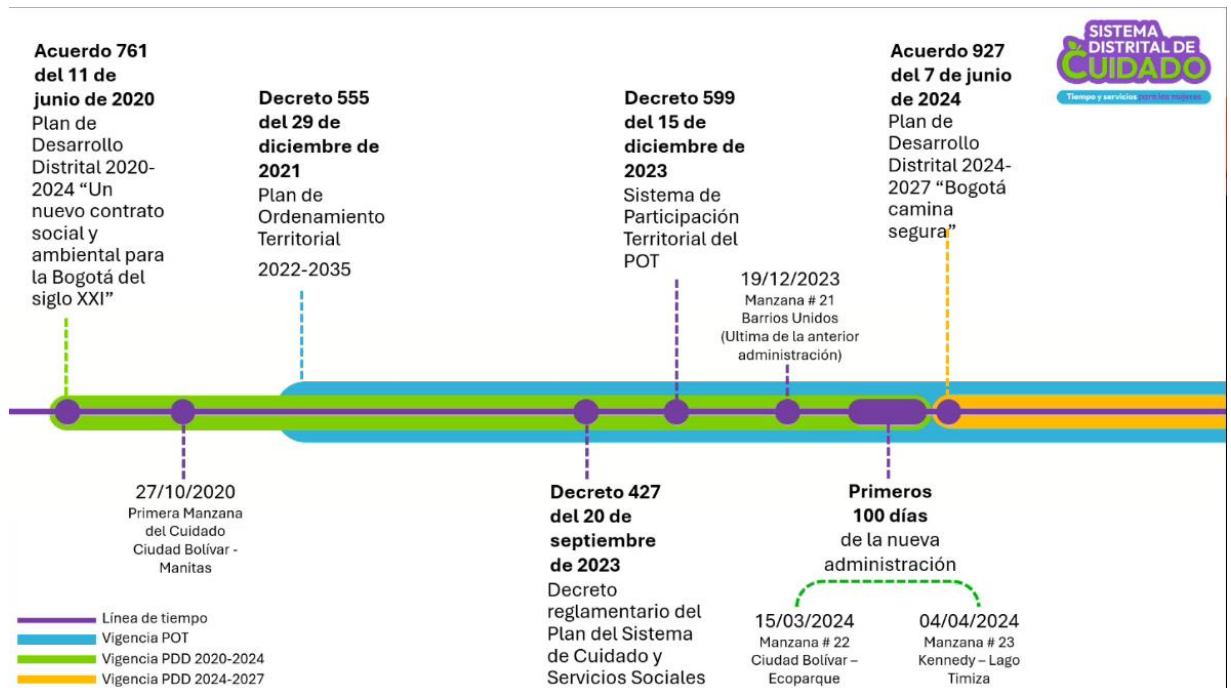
SISTEMA DISTRITAL DE CUIDADO
Tiempo y servicios para las mujeres

Acuerdo 761 del 11 de junio de 2020
Plan de Desarrollo Distrital 2020-2024 "Un nuevo contrato social y ambiental para la Bogotá del siglo XXI"

Decreto 555 del 29 de diciembre de 2021
Plan de Ordenamiento Territorial
2022-2035

Decreto 599 del 15 de diciembre de 2023
Sistema de Participación Territorial del POT

Acuerdo 927 del 7 de junio de 2024
Plan de Desarrollo Distrital 2024-2027 "Bogotá camina segura"

19/12/2023
Manzana # 21
Barrios Unidos
(Ultima de la anterior administración)

27/10/2020
Primera Manzana del Cuidado
Ciudad Bolívar - Manitas

Decreto 427 del 20 de septiembre de 2023
Decreto reglamentario del Plan del Sistema de Cuidado y Servicios Sociales

Primeros 100 días
de la nueva administración

15/03/2024
Manzana # 22
Ciudad Bolívar – Ecoparque

04/04/2024
Manzana # 23
Kennedy – Lago Timiza

Línea de tiempo
Vigencia POT
Vigencia PDD 2020-2024
Vigencia PDD 2024-2027